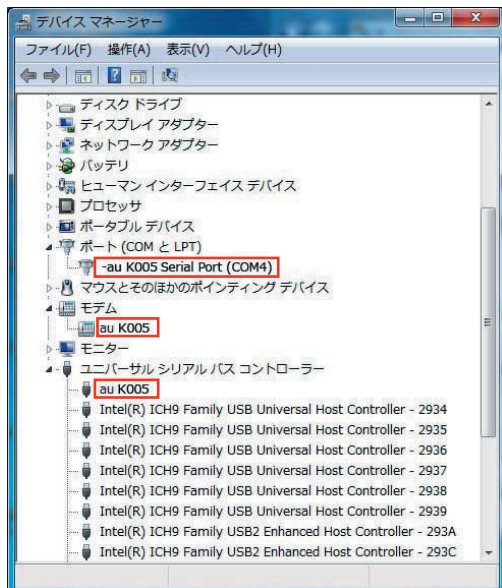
デバイス マネージャー

ファイル(F) 操作(A) 表示(V) ヘルプ(H)

ディスク ドライブ
ディスプレイ アダプター
ネットワーク アダプター
バッテリ
ヒューマン インターフェイス デバイス
プロセッサ
ポータブル デバイス
ポート (COM と LPT)
-au K005 Serial Port (COM4)
マウスとそのほかのポインティング デバイス
モデム
au K005
モニター
ユニバーサル シリアル バス コントローラー
au K005
Intel(R) ICH9 Family USB Universal Host Controller - 2934
Intel(R) ICH9 Family USB Universal Host Controller - 2935
Intel(R) ICH9 Family USB Universal Host Controller - 2936
Intel(R) ICH9 Family USB Universal Host Controller - 2937
Intel(R) ICH9 Family USB Universal Host Controller - 2938
Intel(R) ICH9 Family USB Universal Host Controller - 2939
Intel(R) ICH9 Family USB2 Enhanced Host Controller - 293A
Intel(R) ICH9 Family USB2 Enhanced Host Controller - 293C